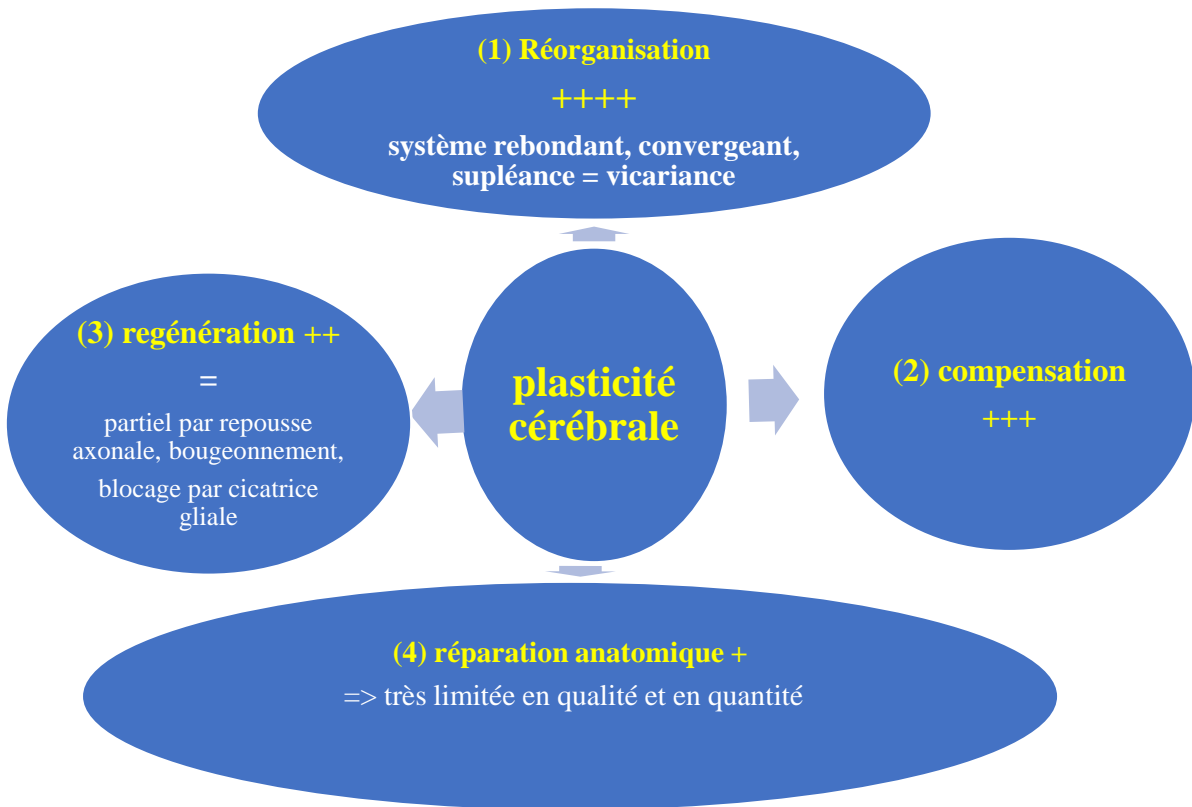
(1) Réorganisation

++++

système rebondant, convergeant, supléance = vicariance

(3) regénération ++

=

partiel par repousse axonale, bougeonnement,

blocage par cicatrice gliale

plasticité cérébrale

(2) compensation

+++

(4) réparation anatomique +

=> très limitée en qualité et en quantité